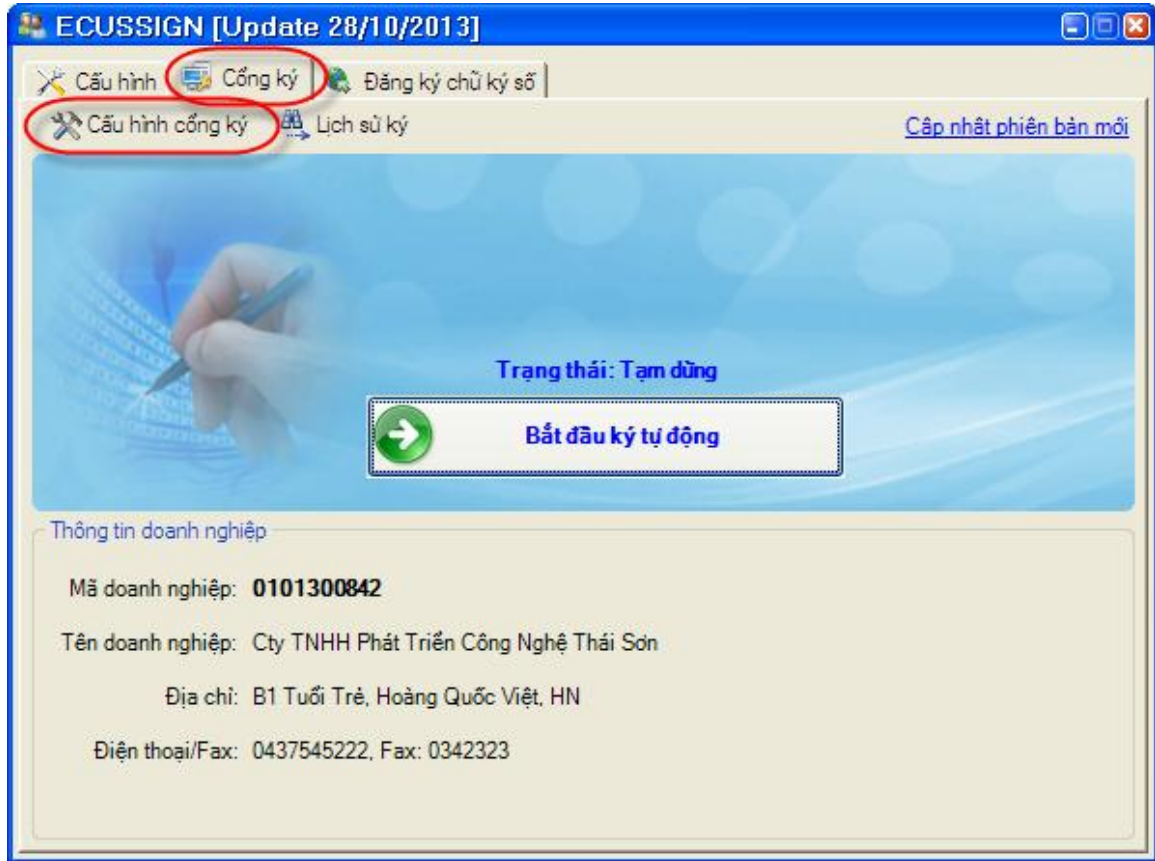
ECUSSIGN [Update 28/10/2013]

Cấu hình | Cổng ký | Đăng ký chữ ký số

Cấu hình cổng ký | Lịch sử ký | Cập nhật phiên bản mới

Trạng thái: Tạm dừng

Bắt đầu ký tự động

Thông tin doanh nghiệp

Mã doanh nghiệp: 0101300842

Tên doanh nghiệp: Cty TNHH Phát Triển Công Nghệ Thái Sơn

Địa chỉ: B1 Tuổi Trẻ, Hoàng Quốc Việt, HN

Điện thoại/Fax: 0437545222, Fax: 0342323